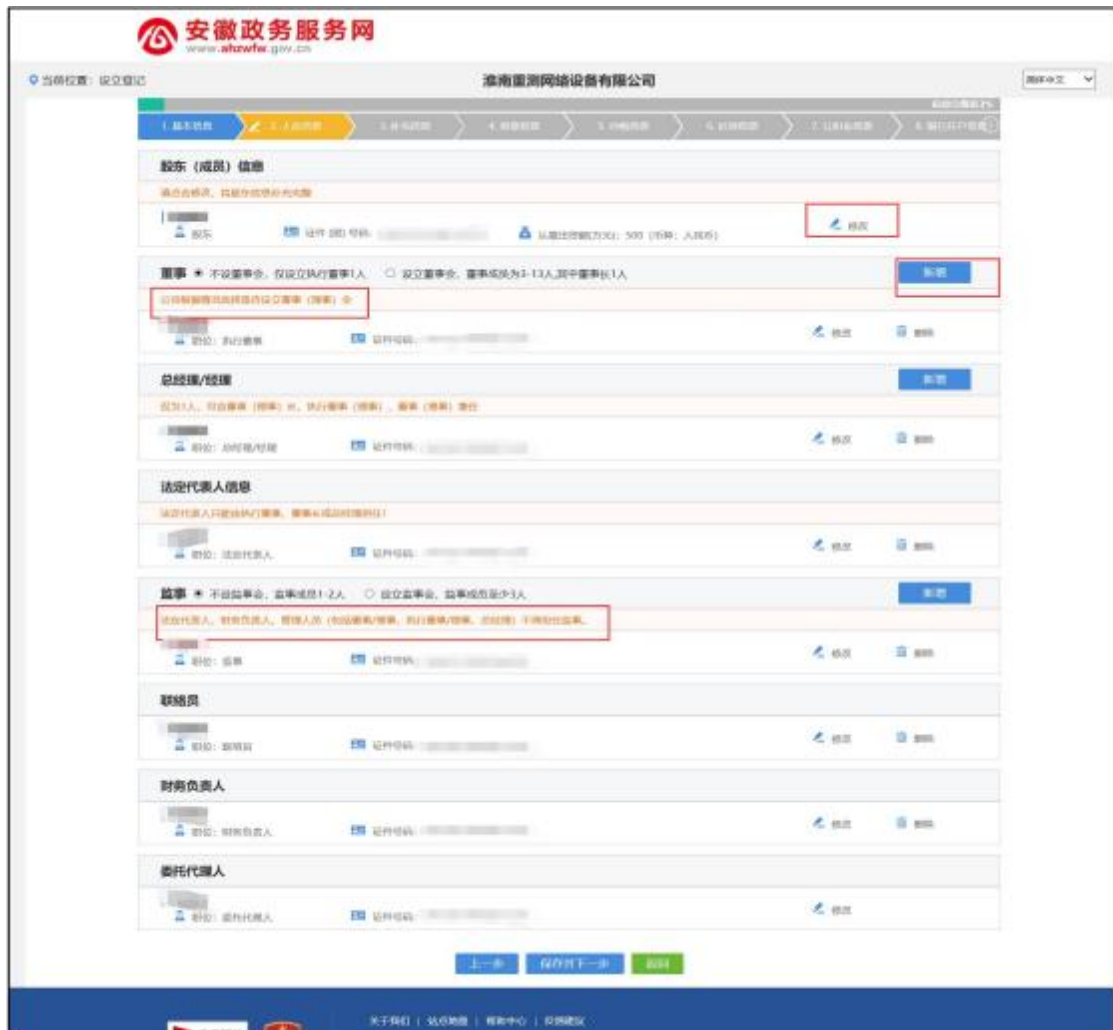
安徽政务服务网
www.ahzwfw.gov.cn

当前位置：设立登记

淮南直测网络设备有限公司

简体中文

1.基本信息　2.人员信息　3.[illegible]　4.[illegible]　5.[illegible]　6.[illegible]　7.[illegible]　8.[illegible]

股东（成员）信息

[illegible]

股东　证件(照)号码：　认缴出资额(万元)：500 (币种：人民币)　修改

董事 ● 不设董事会，仅设立执行董事1人　○ 设立董事会，董事成员为3-13人,其中董事长1人　新增

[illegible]

职位：执行董事　证件号码：　修改　删除

总经理/经理　新增

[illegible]

职位：总经理/经理　证件号码：　修改　删除

法定代表人信息

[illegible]

职位：法定代表人　证件号码：　修改　删除

监事 ● 不设监事会，监事成员1-2人　○ 设立监事会，监事成员至少3人　新增

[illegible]

职位：监事　证件号码：　修改　删除

联络员

职位：联络员　证件号码：　修改　删除

财务负责人

职位：财务负责人　证件号码：　修改　删除

委托代理人

职位：委托代理人　证件号码：　修改

上一步　保存并下一步　返回

关于我们 | 站点地图 | 帮助中心 | 投诉建议